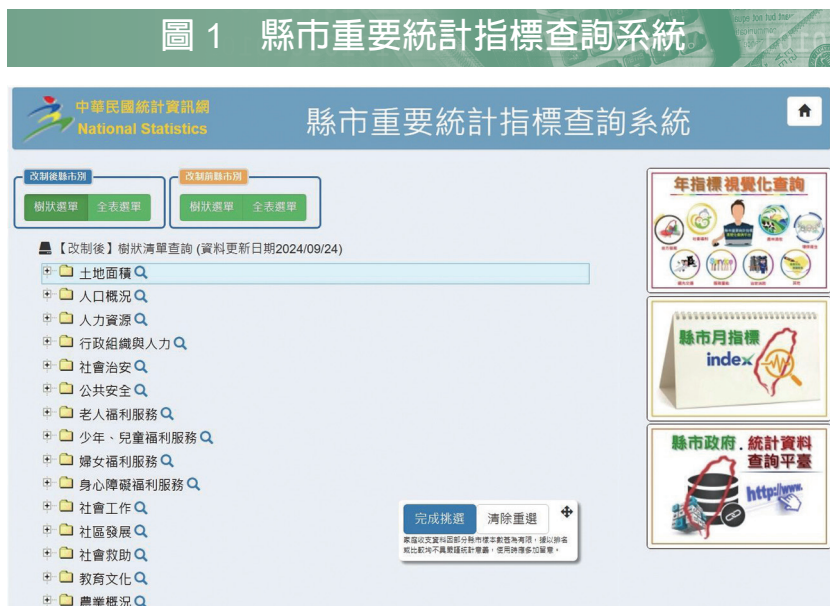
圖 1　縣市重要統計指標查詢系統

中華民國統計資訊網
National Statistics

縣市重要統計指標查詢系統

改制後縣市別
樹狀選單　全表選單

改制前縣市別
樹狀選單　全表選單

【改制後】樹狀清單查詢 (資料更新日期2024/09/24)

土地面積
人口概況
人力資源
行政組織與人力
社會治安
公共安全
老人福利服務
少年、兒童福利服務
婦女福利服務
身心障礙福利服務
社會工作
社區發展
社會救助
教育文化
農業概況

完成挑選　清除重選

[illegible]

年指標視覺化查詢

縣市月指標
index

縣市政府．統計資料
查詢平臺

http://www.